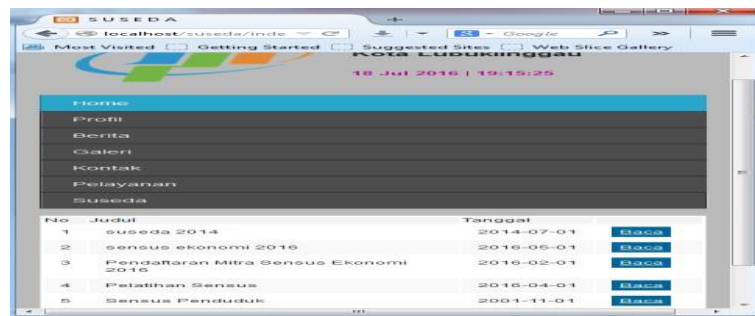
SUSEDA

localhost/suseda/inde

Google

Most Visited Getting Started Suggested Sites Web Slice Gallery

Kota Lubuklinggau

18 Jul 2016 | 19:15:25

Home

Profil

Berita

Galeri

Kontak

Pelayanan

Suseda

| No | Judul | Tanggal | |
|---|---|---|---|
| 1 | suseda 2014 | 2014-07-01 | Baca |
| 2 | sensus ekonomi 2016 | 2016-05-01 | Baca |
| 3 | Pendaftaran Mitra Sensus Ekonomi 2016 | 2016-02-01 | Baca |
| 4 | Pelatihan Sensus | 2016-04-01 | Baca |
| 5 | Sensus Penduduk | 2001-11-01 | Baca |